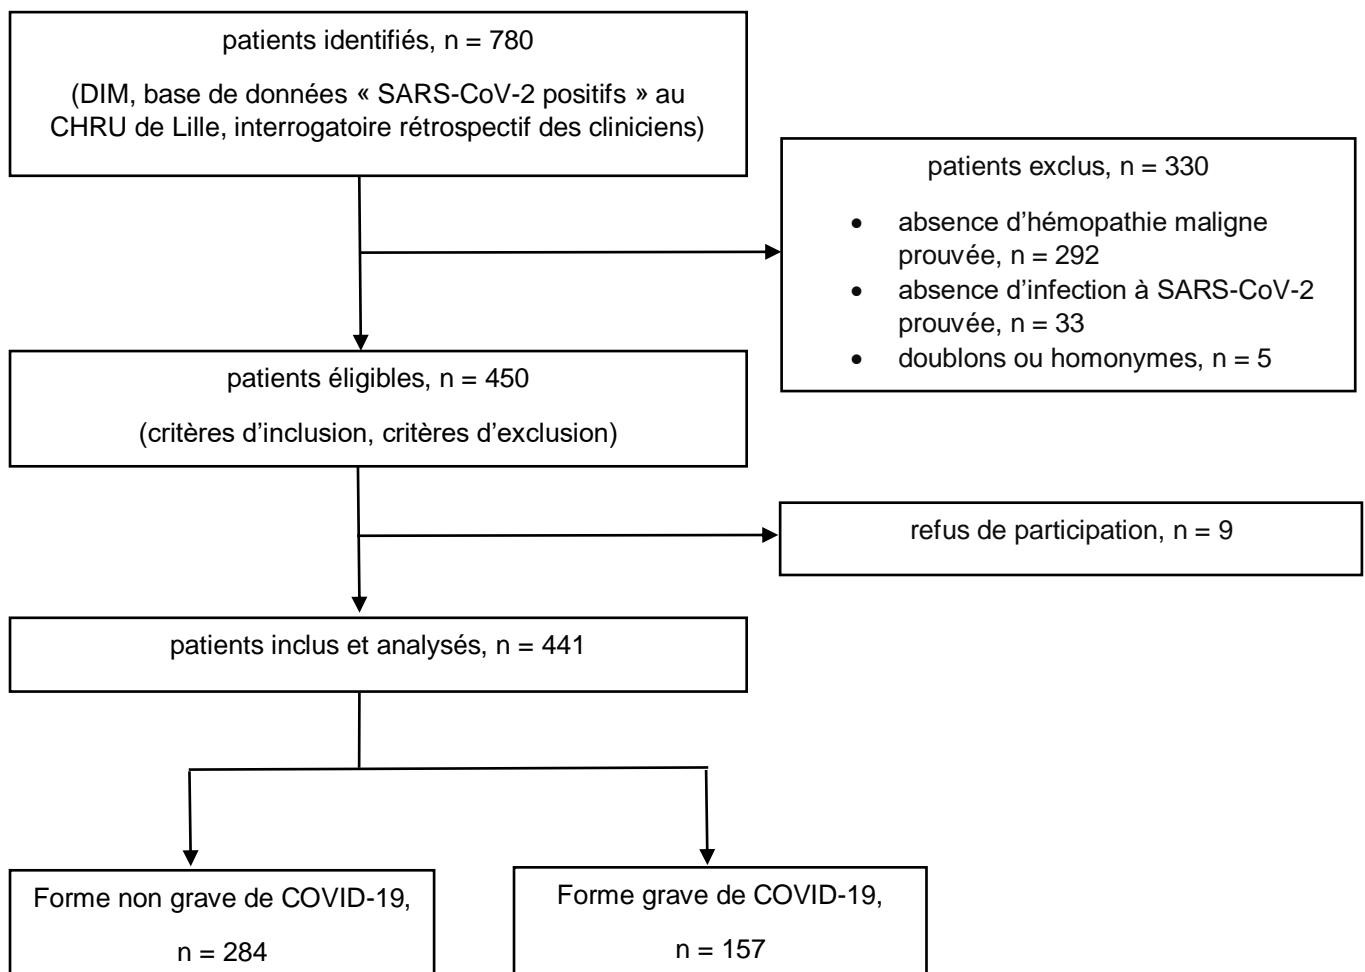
patients identifiés, n = 780

(DIM, base de données « SARS-CoV-2 positifs » au CHRU de Lille, interrogatoire rétrospectif des cliniciens)

patients exclus, n = 330

- absence d'hémopathie maligne prouvée, n = 292
- absence d'infection à SARS-CoV-2 prouvée, n = 33
- doublons ou homonymes, n = 5

patients éligibles, n = 450

(critères d'inclusion, critères d'exclusion)

refus de participation, n = 9

patients inclus et analysés, n = 441

Forme non grave de COVID-19,

n = 284

Forme grave de COVID-19,

n = 157